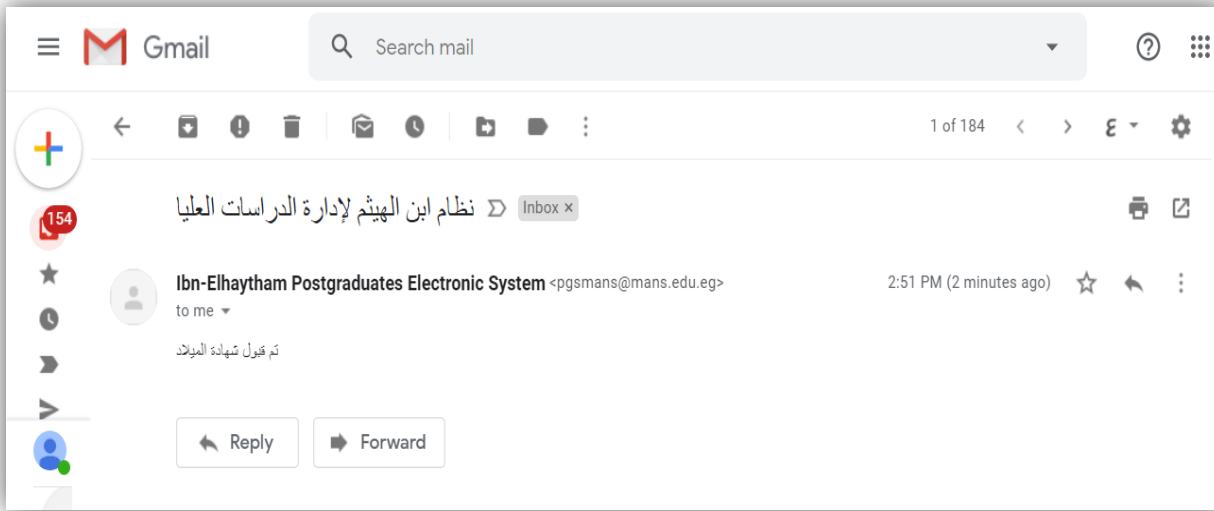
Gmail

Search mail

154

1 of 184

ع

نظام ابن الهيثم لإدارة الدراسات العليا Inbox ×

Ibn-Elhaytham Postgraduates Electronic System <pgsmans@mans.edu.eg>

to me

2:51 PM (2 minutes ago)

تم قبول شهادة الميلاد

Reply

Forward